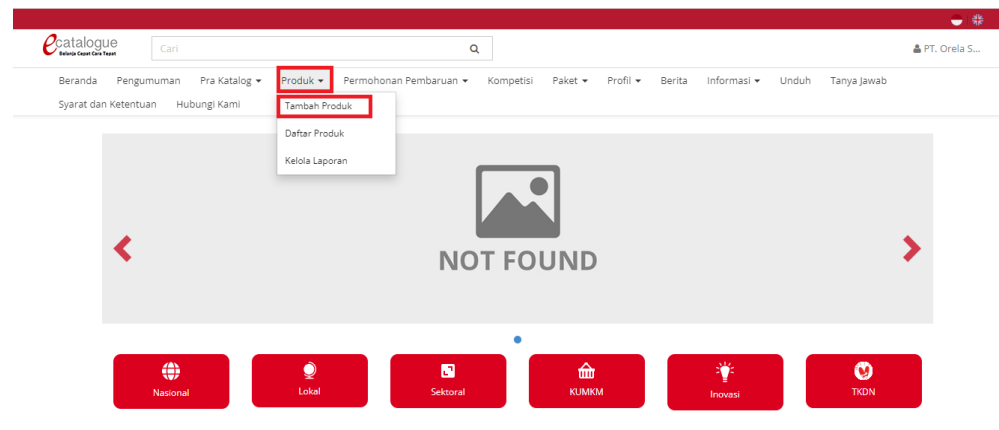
ecatalogue
Belanja Cepat Cara Tepat

Cari

PT. Orela S...

Beranda Pengumuman Pra Katalog ▾ Produk ▾ Permohonan Pembaruan ▾ Kompetisi Paket ▾ Profil ▾ Berita Informasi ▾ Unduh Tanya Jawab
Syarat dan Ketentuan Hubungi Kami

Tambah Produk
Daftar Produk
Kelola Laporan

NOT FOUND

Nasional
Lokal
Sektoral
KUMKM
Inovasi
TKDN